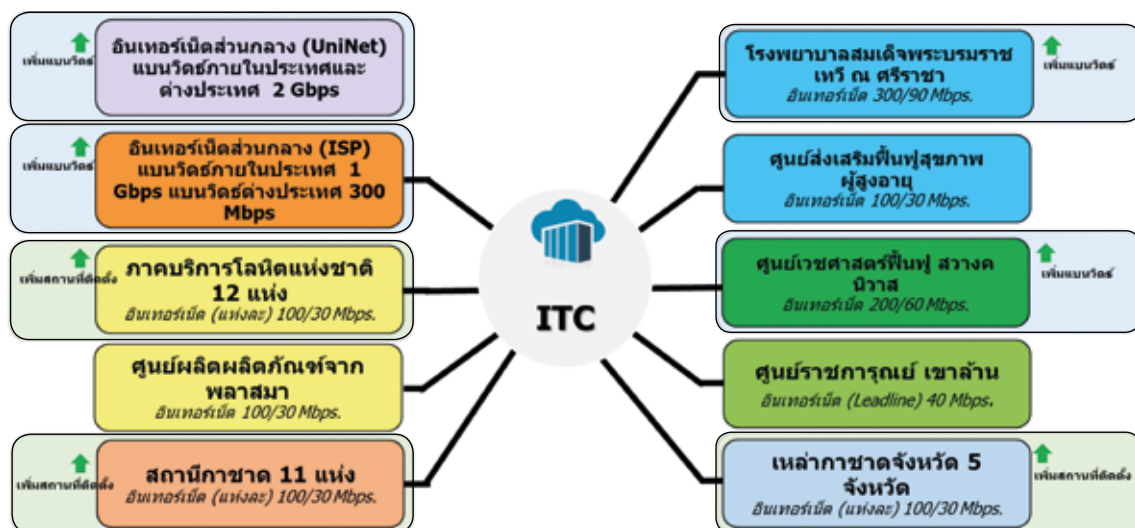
เพิ่มแบนวิดธ์

อินเทอร์เน็ตส่วนกลาง (UniNet) แบนวิดธ์ภายในประเทศและต่างประเทศ 2 Gbps

เพิ่มแบนวิดธ์

อินเทอร์เน็ตส่วนกลาง (ISP) แบนวิดธ์ภายในประเทศ 1 Gbps แบนวิดธ์ต่างประเทศ 300 Mbps

เพิ่มสถานที่ติดตั้ง

ภาคบริการโลหิตแห่งชาติ 12 แห่ง
อินเทอร์เน็ต (แห่งละ) 100/30 Mbps.

ศูนย์ผลิตผลิตภัณฑ์จากพลาสมา
อินเทอร์เน็ต 100/30 Mbps.

เพิ่มสถานที่ติดตั้ง

สถานีกาชาด 11 แห่ง
อินเทอร์เน็ต (แห่งละ) 100/30 Mbps.

ITC

โรงพยาบาลสมเด็จพระบรมราชเทวี ณ ศรีราชา
อินเทอร์เน็ต 300/90 Mbps.

เพิ่มแบนวิดธ์

ศูนย์ส่งเสริมฟื้นฟูสุขภาพผู้สูงอายุ
อินเทอร์เน็ต 100/30 Mbps.

ศูนย์เวชศาสตร์ฟื้นฟู สวางคนิวาส
อินเทอร์เน็ต 200/60 Mbps.

เพิ่มแบนวิดธ์

ศูนย์ราชการุณย์ เขาล้าน
อินเทอร์เน็ต (Leadline) 40 Mbps.

เหล่ากาชาดจังหวัด 5 จังหวัด
อินเทอร์เน็ต (แห่งละ) 100/30 Mbps.

เพิ่มสถานที่ติดตั้ง